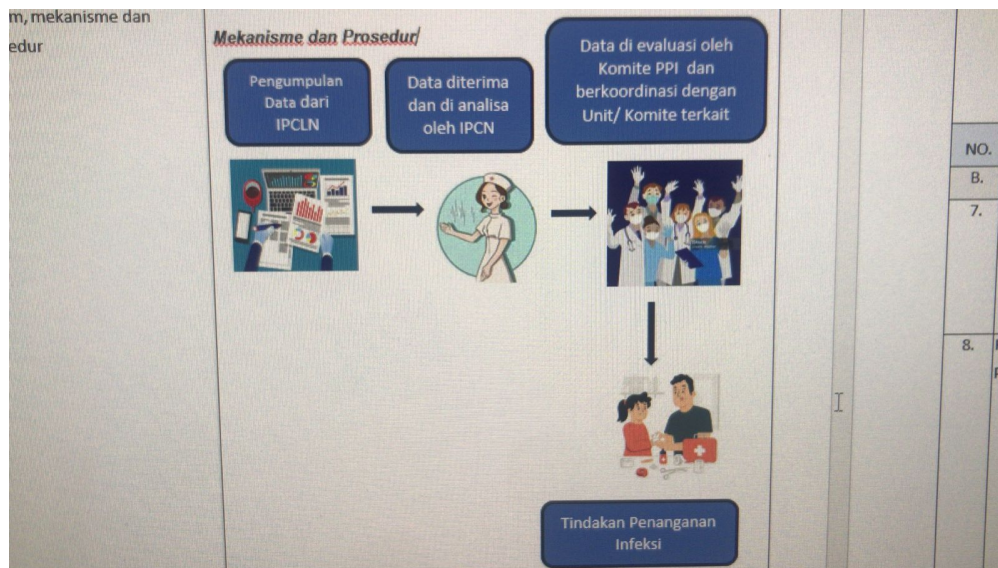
m, mekanisme dan
edur

Mekanisme dan Prosedur

Pengumpulan Data dari IPCLN

Data diterima dan di analisa oleh IPCN

Data di evaluasi oleh Komite PPI dan berkoordinasi dengan Unit/ Komite terkait

Tindakan Penanganan Infeksi

NO.
B.
7.
8.